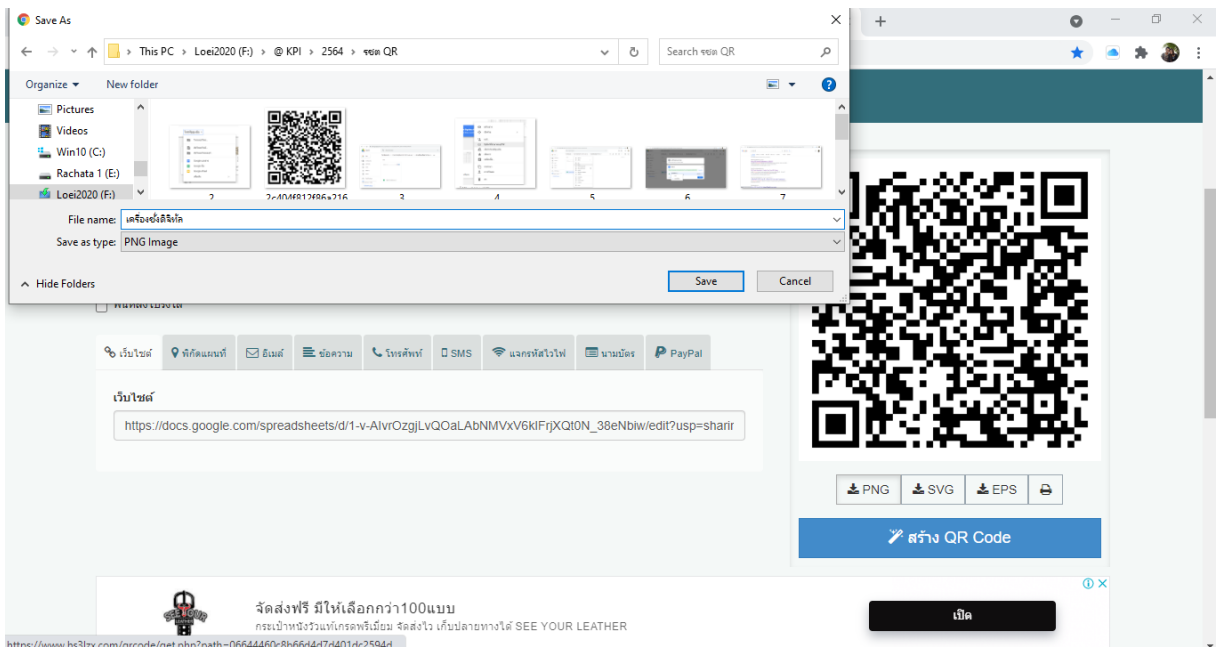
Save As

This PC › Loei2020 (F:) › @ KPI › 2564 › รหัส QR

Search รหัส QR

Organize ▾ New folder

Pictures
Videos
Win10 (C:)
Rachata 1 (E:)
Loei2020 (F:)

2
2c404f812f86a216
3
4
5
6
7

File name: เครื่องชั่งดิจิทัล
Save as type: PNG Image

Hide Folders

Save
Cancel

เว็บไซต์ พิกัดแผนที่ อีเมล์ ข้อความ โทรศัพท์ SMS แจกรหัสไวไฟ นามบัตร PayPal

เว็บไซต์

https://docs.google.com/spreadsheets/d/1-v-AlvrOzgjLvQOaLAbNMVxV6klFrjXQt0N_38eNbiw/edit?usp=sharir

PNG SVG EPS

สร้าง QR Code

จัดส่งฟรี มีให้เลือกกว่า100แบบ
กระเป๋าหนังวัวแท้เกรดพรีเมี่ยม จัดส่งไว เก็บปลายทางได้ SEE YOUR LEATHER

เปิด

https://www.bs3lzy.com/qrcode/get.php?path=06644460c8b66d4d7d401dc2594d